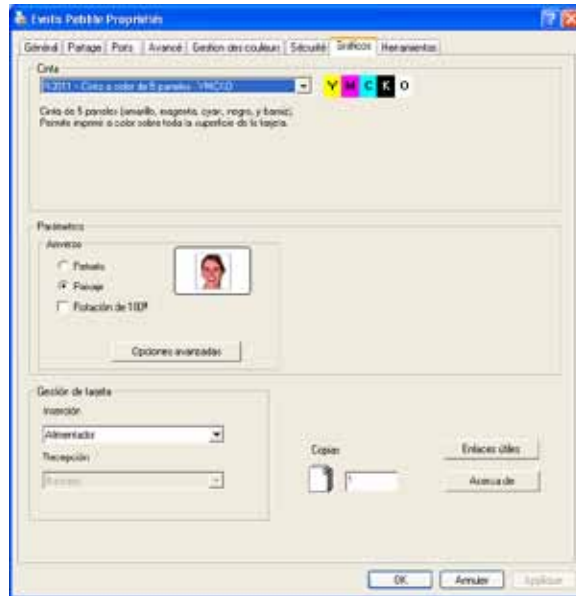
Evolis Pebble Propriétés

Général | Partage | Ports | Avancé | Gestion des couleurs | Sécurité | Gráficos | Herramientas

Cinta

R2011 - Cinta a color de 5 paneles - YMCKO

Y M C K O

Cinta de 5 paneles (amarillo, magenta, cyan, negro, y barniz).
Permite imprimir a color sobre toda la superficie de la tarjeta.

Parámetros

Anverso

Retrato

Paisaje

Rotación de 180º

Opciones avanzadas

Gestión de tarjeta

Inserción

Alimentador

Recepción

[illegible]

Copias

1

Enlaces útiles

Acerca de

OK

Annuler

Appliquer